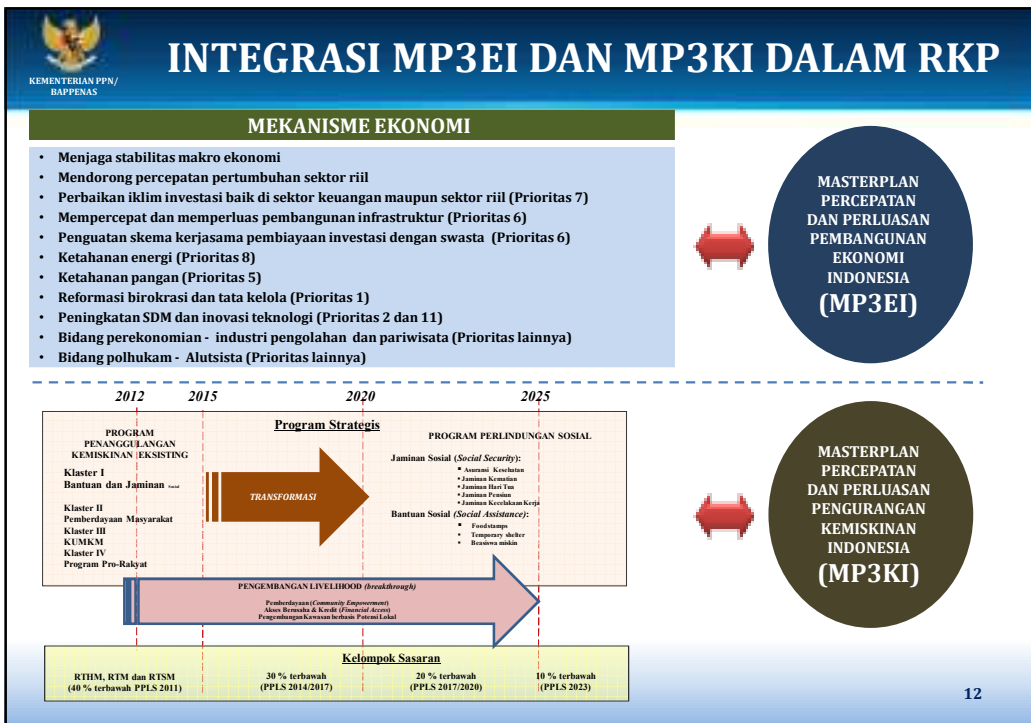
KEMENTERIAN PPN/ BAPPENAS

INTEGRASI MP3EI DAN MP3KI DALAM RKP

MEKANISME EKONOMI

- Menjaga stabilitas makro ekonomi
- Mendorong percepatan pertumbuhan sektor riil
- Perbaikan iklim investasi baik di sektor keuangan maupun sektor riil (Prioritas 7)
- Mempercepat dan memperluas pembangunan infrastruktur (Prioritas 6)
- Penguatan skema kerjasama pembiayaan investasi dengan swasta (Prioritas 6)
- Ketahanan energi (Prioritas 8)
- Ketahanan pangan (Prioritas 5)
- Reformasi birokrasi dan tata kelola (Prioritas 1)
- Peningkatan SDM dan inovasi teknologi (Prioritas 2 dan 11)
- Bidang perekonomian - industri pengolahan dan pariwisata (Prioritas lainnya)
- Bidang polhukam - Alutsista (Prioritas lainnya)

MASTERPLAN PERCEPATAN DAN PERLUASAN PEMBANGUNAN EKONOMI INDONESIA (MP3EI)

2012 2015 2020 2025

Program Strategis

PROGRAM PENANGGULANGAN KEMISKINAN EKSISTING

Klaster I
Bantuan dan Jaminan Sosial
Klaster II
Pemberdayaan Masyarakat
Klaster III
KUMKM
Klaster IV
Program Pro-Rakyat

TRANSFORMASI

PROGRAM PERLINDUNGAN SOSIAL

Jaminan Sosial (Social Security):
- Asuransi Kesehatan
- Jaminan Kematian
- Jaminan Hari Tua
- Jaminan Pensiun
- Jaminan Kecelakaan Kerja

Bantuan Sosial (Social Assistance):
- Foodstamps
- Temporary shelter
- Beasiswa miskin

PENGEMBANGAN LIVELIHOOD (breakthrough)
Pemberdayaan (Community Empowerment)
Akses Berusaha & Kredit (Financial Access)
Pengembangan Kawasan berbasis Potensi Lokal

MASTERPLAN PERCEPATAN DAN PERLUASAN PENGURANGAN KEMISKINAN INDONESIA (MP3KI)

Kelompok Sasaran

RTHM, RTM dan RTSM (40 % terbawah PPLS 2011)
30 % terbawah (PPLS 2014/2017)
20 % terbawah (PPLS 2017/2020)
10 % terbawah (PPLS 2023)

12